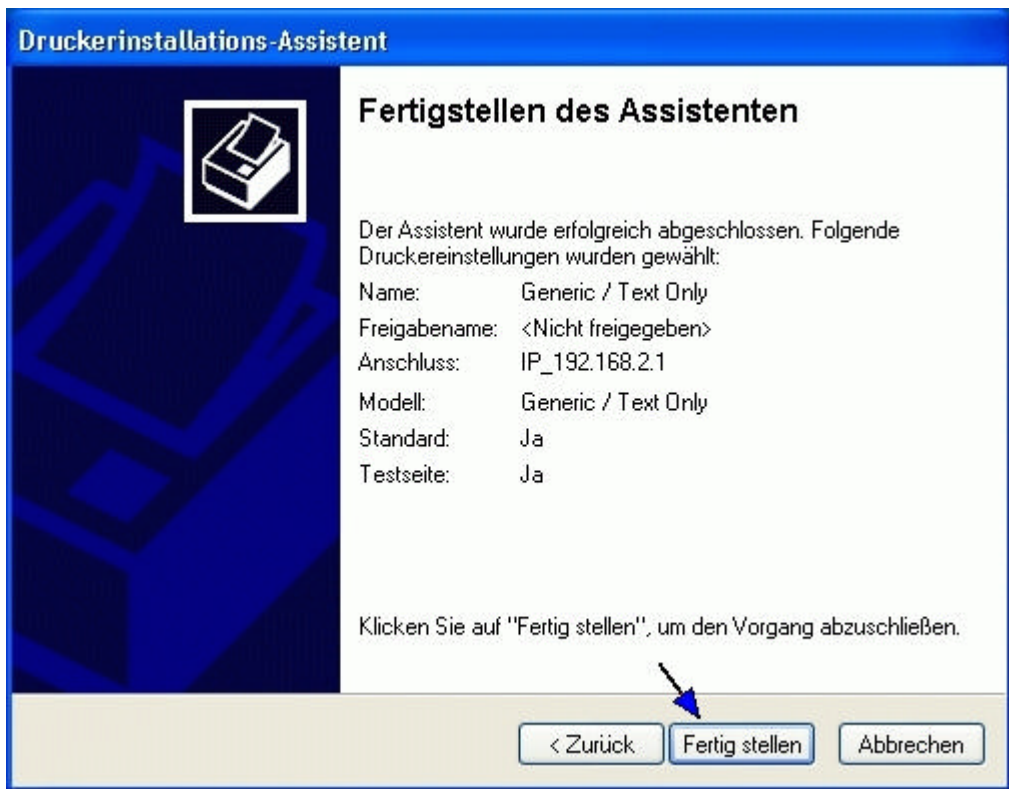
Druckerinstallations-Assistent

Fertigstellen des Assistenten

Der Assistent wurde erfolgreich abgeschlossen. Folgende Druckereinstellungen wurden gewählt:

| | |
|---|---|
| Name: | Generic / Text Only |
| Freigabename: | <Nicht freigegeben> |
| Anschluss: | IP_192.168.2.1 |
| Modell: | Generic / Text Only |
| Standard: | Ja |
| Testseite: | Ja |

Klicken Sie auf "Fertig stellen", um den Vorgang abzuschließen.

< Zurück  Fertig stellen  Abbrechen